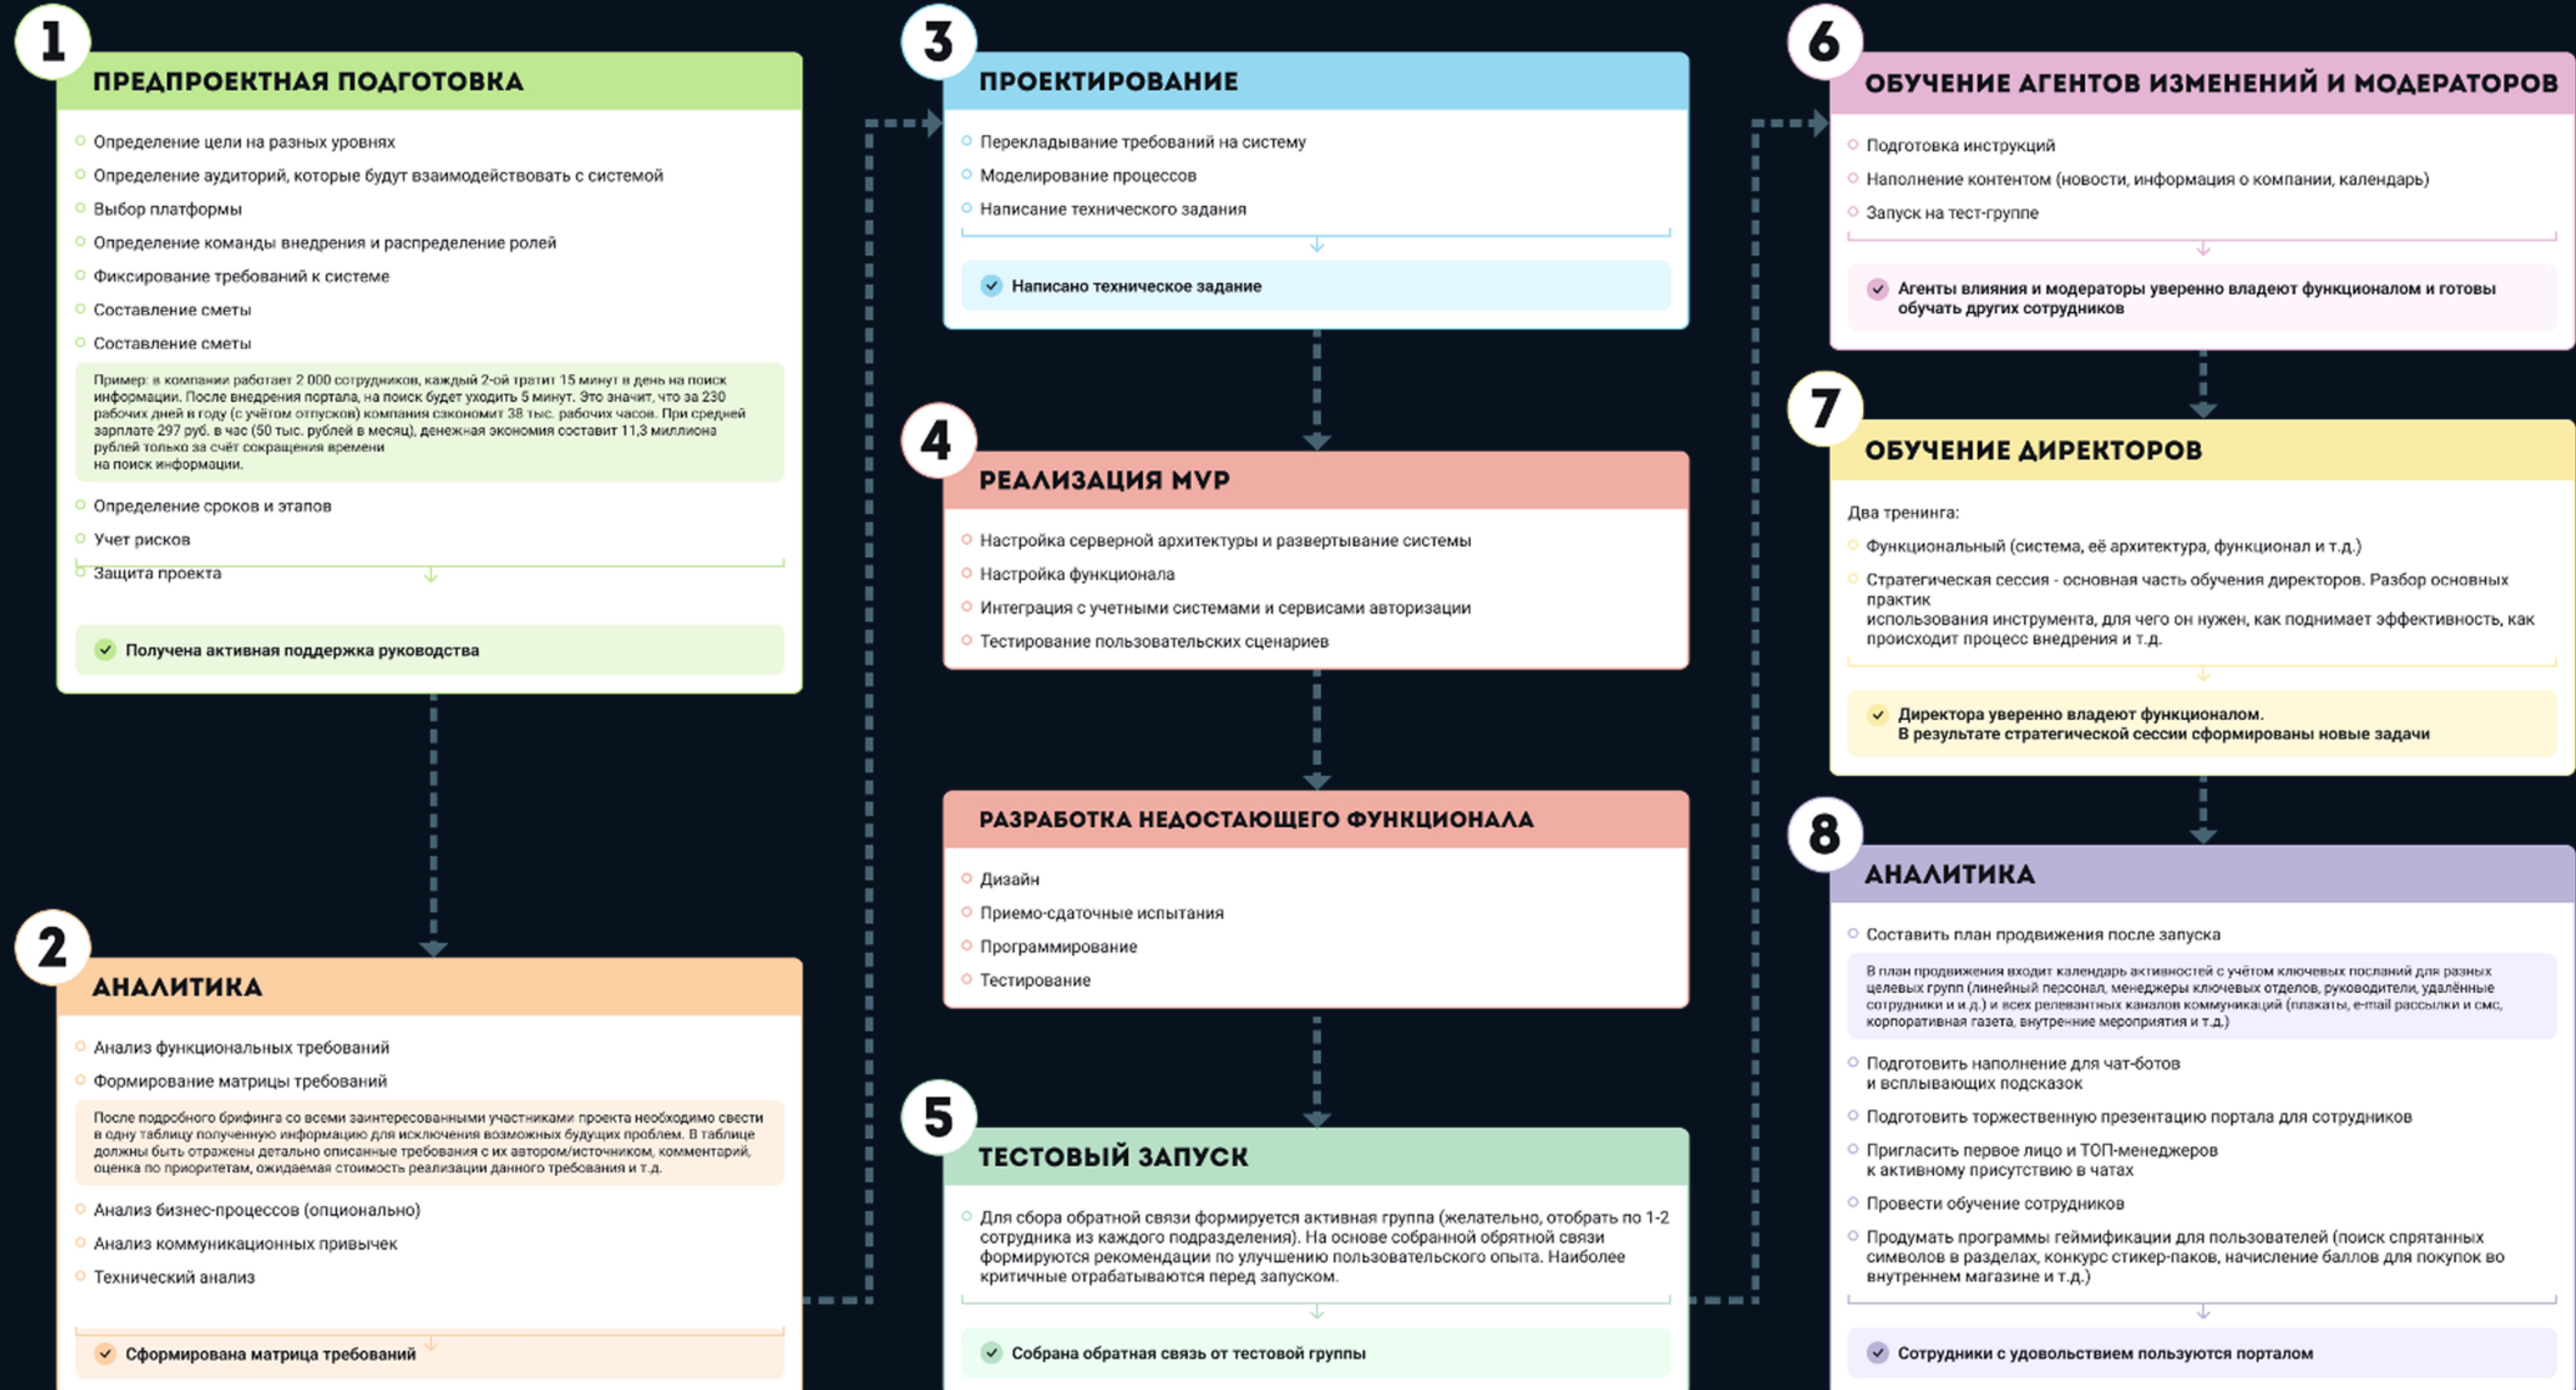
1

ПРЕДПРОЕКТНАЯ ПОДГОТОВКА

Определение цели на разных уровнях
Определение аудиторий, которые будут взаимодействовать с системой
Выбор платформы
Определение команды внедрения и распределение ролей
Фиксирование требований к системе
Составление сметы
Составление сметы

Пример: в компании работает 2 000 сотрудников, каждый 2-ой тратит 15 минут в день на поиск информации. После внедрения портала, на поиск будет уходить 5 минут. Это значит, что за 230 рабочих дней в году (с учётом отпусков) компания сэкономит 38 тыс. рабочих часов. При средней зарплате 297 руб. в час (50 тыс. рублей в месяц), денежная экономия составит 11,3 миллиона рублей только за счёт сокращения времени на поиск информации.

Определение сроков и этапов
Учет рисков
Защита проекта

Получена активная поддержка руководства

2

АНАЛИТИКА

Анализ функциональных требований
Формирование матрицы требований

После подробного брифинга со всеми заинтересованными участниками проекта необходимо свести в одну таблицу полученную информацию для исключения возможных будущих проблем. В таблице должны быть отражены детально описанные требования с их автором/источником, комментарий, оценка по приоритетам, ожидаемая стоимость реализации данного требования и т.д.

Анализ бизнес-процессов (опционально)
Анализ коммуникационных привычек
Технический анализ

Сформирована матрица требований

3

ПРОЕКТИРОВАНИЕ

Перекладывание требований на систему
Моделирование процессов
Написание технического задания

Написано техническое задание

4

РЕАЛИЗАЦИЯ MVP

Настройка серверной архитектуры и развертывание системы
Настройка функционала
Интеграция с учетными системами и сервисами авторизации
Тестирование пользовательских сценариев

РАЗРАБОТКА НЕДОСТАЮЩЕГО ФУНКЦИОНАЛА

Дизайн
Приемо-сдаточные испытания
Программирование
Тестирование

5

ТЕСТОВЫЙ ЗАПУСК

Для сбора обратной связи формируется активная группа (желательно, отобрать по 1-2 сотрудника из каждого подразделения). На основе собранной обратной связи формируются рекомендации по улучшению пользовательского опыта. Наиболее критичные отрабатываются перед запуском.

Собрана обратная связь от тестовой группы

6

ОБУЧЕНИЕ АГЕНТОВ ИЗМЕНЕНИЙ И МОДЕРАТОРОВ

Подготовка инструкций
Наполнение контентом (новости, информация о компании, календарь)
Запуск на тест-группе

Агенты влияния и модераторы уверенно владеют функционалом и готовы обучать других сотрудников

7

ОБУЧЕНИЕ ДИРЕКТОРОВ

Два тренинга:
Функциональный (система, её архитектура, функционал и т.д.)
Стратегическая сессия - основная часть обучения директоров. Разбор основных практик использования инструмента, для чего он нужен, как поднимает эффективность, как происходит процесс внедрения и т.д.

Директора уверенно владеют функционалом.
В результате стратегической сессии сформированы новые задачи

8

АНАЛИТИКА

Составить план продвижения после запуска

В план продвижения входит календарь активностей с учётом ключевых посланий для разных целевых групп (линейный персонал, менеджеры ключевых отделов, руководители, удалённые сотрудники и и д.) и всех релевантных каналов коммуникаций (плакаты, e-mail рассылки и смс, корпоративная газета, внутренние мероприятия и т.д.)

Подготовить наполнение для чат-ботов и всплывающих подсказок
Подготовить торжественную презентацию портала для сотрудников
Пригласить первое лицо и ТОП-менеджеров к активному присутствию в чатах
Провести обучение сотрудников
Продумать программы геймификации для пользователей (поиск спрятанных символов в разделах, конкурс стикер-паков, начисление баллов для покупок во внутреннем магазине и т.д.)

Сотрудники с удовольствием пользуются порталом